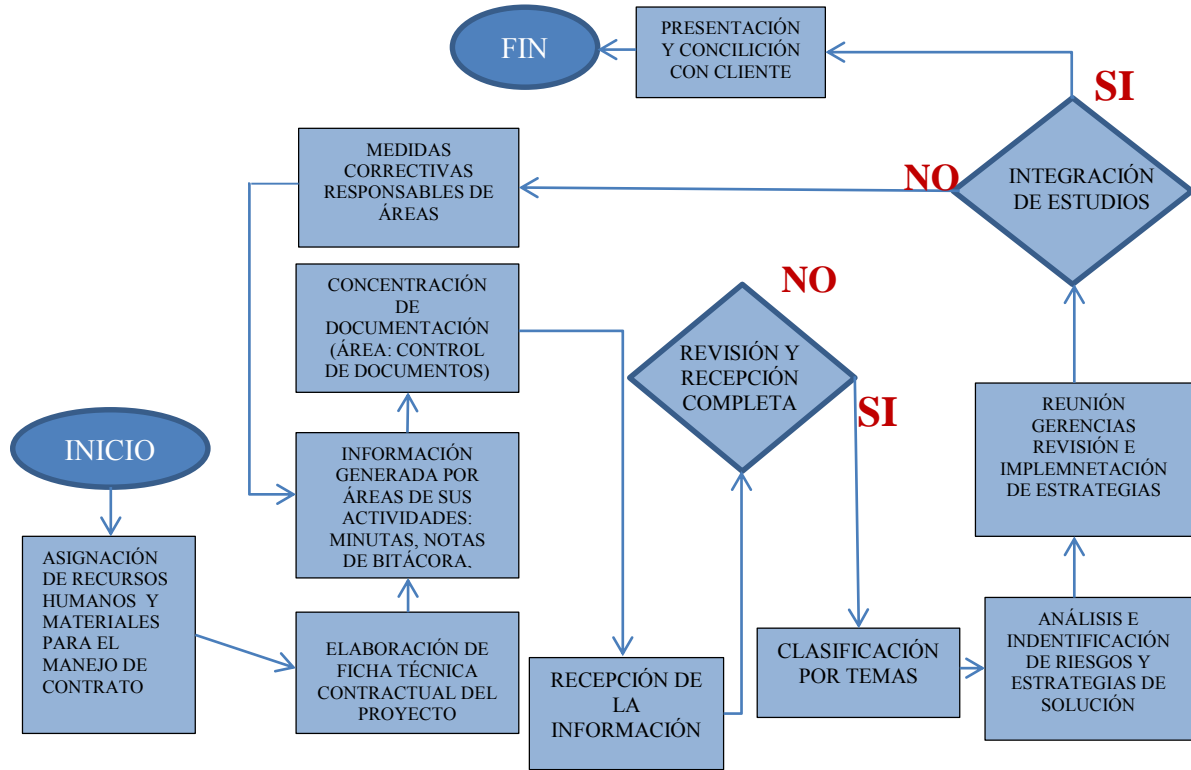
INICIO

ASIGNACIÓN DE RECURSOS HUMANOS Y MATERIALES PARA EL MANEJO DE CONTRATO

ELABORACIÓN DE FICHA TÉCNICA CONTRACTUAL DEL PROYECTO

INFORMACIÓN GENERADA POR ÁREAS DE SUS ACTIVIDADES: MINUTAS, NOTAS DE BITÁCORA,

CONCENTRACIÓN DE DOCUMENTACIÓN (ÁREA: CONTROL DE DOCUMENTOS)

MEDIDAS CORRECTIVAS RESPONSABLES DE ÁREAS

RECEPCIÓN DE LA INFORMACIÓN

REVISIÓN Y RECEPCIÓN COMPLETA

NO

SI

CLASIFICACIÓN POR TEMAS

ANÁLISIS E INDENTIFICACIÓN DE RIESGOS Y ESTRATEGIAS DE SOLUCIÓN

REUNIÓN GERENCIAS REVISIÓN E IMPLEMNETACIÓN DE ESTRATEGIAS

INTEGRACIÓN DE ESTUDIOS

NO

SI

PRESENTACIÓN Y CONCILICIÓN CON CLIENTE

FIN